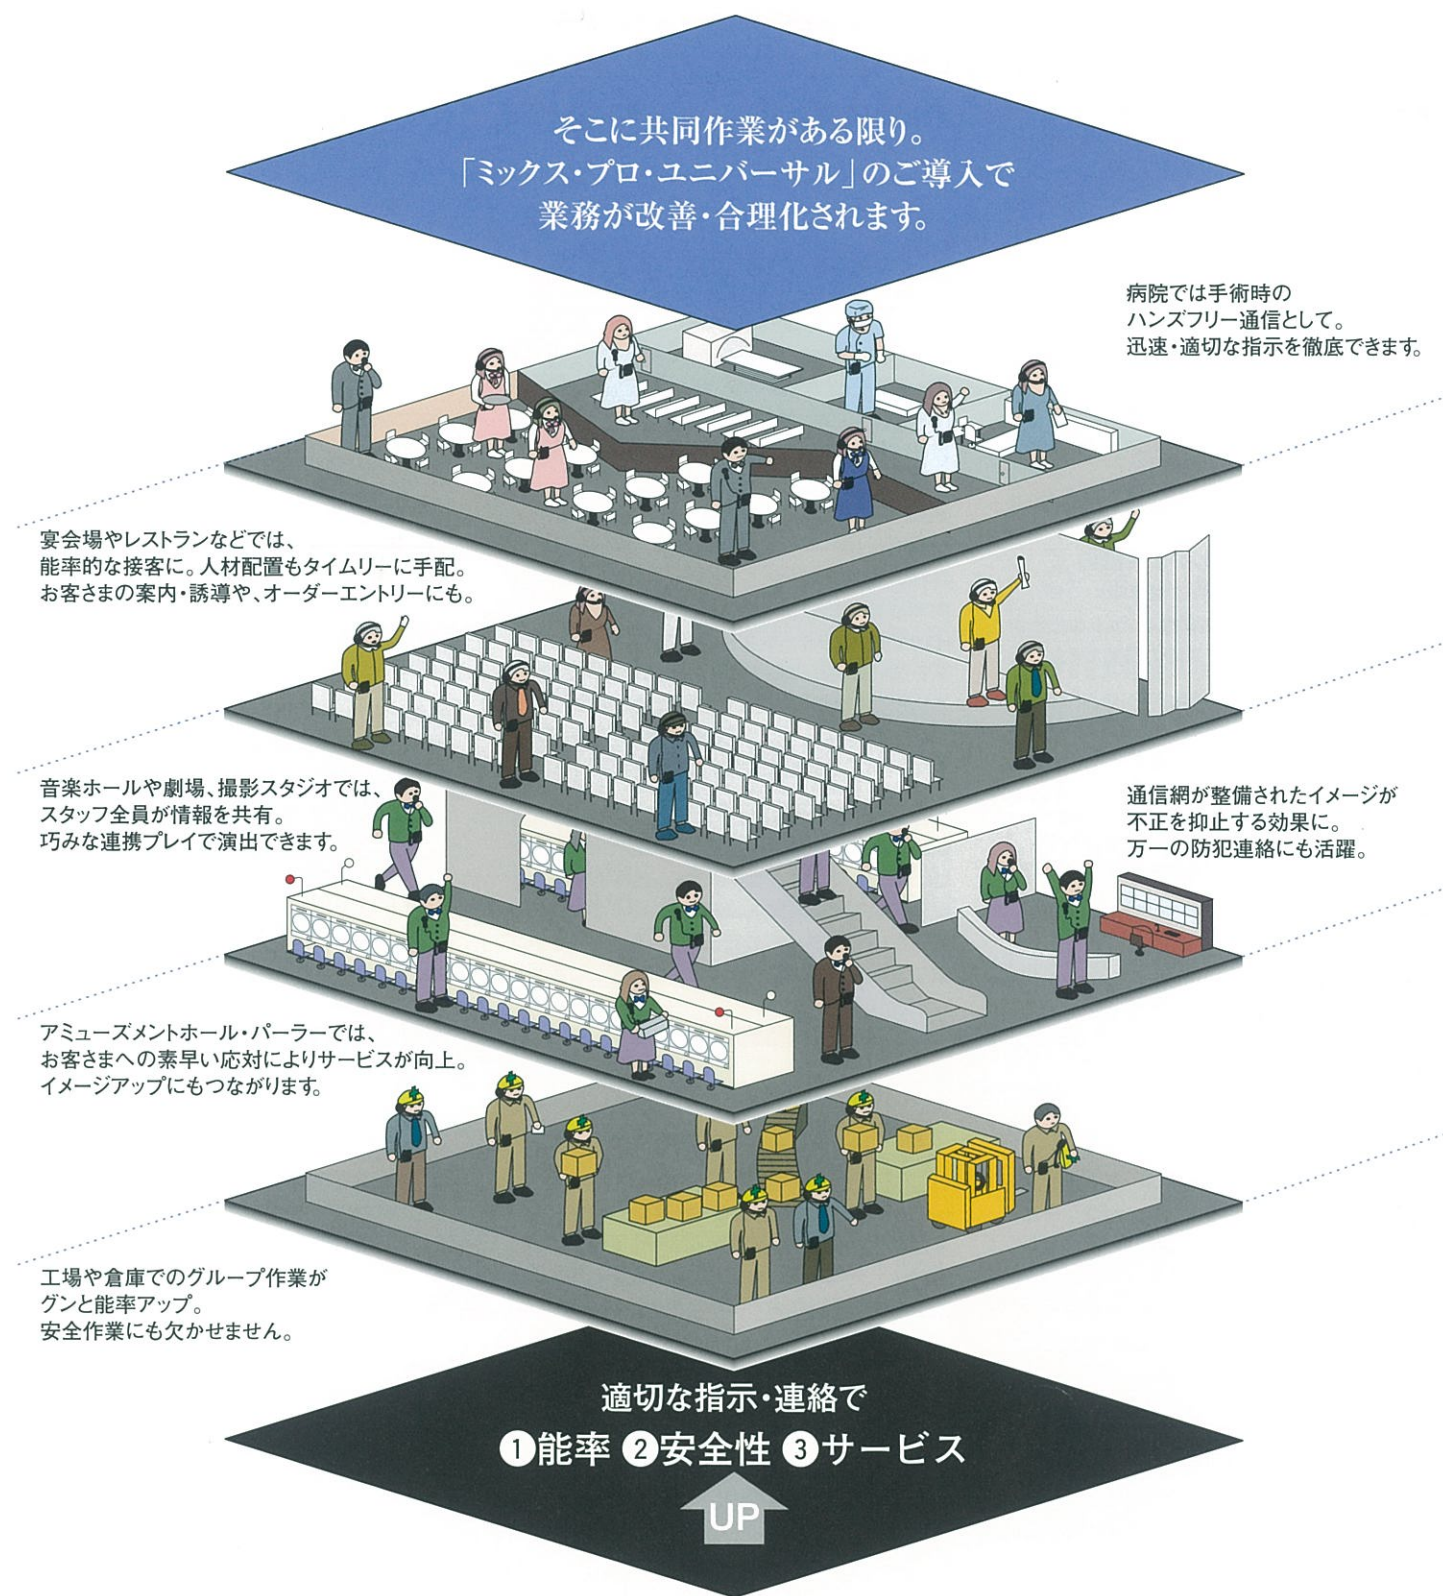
そこに共同作業がある限り。
「ミックス・プロ・ユニバーサル」のご導入で
業務が改善・合理化されます。

病院では手術時の
ハンズフリー通信として。
迅速・適切な指示を徹底できます。

宴会場やレストランなどでは、
能率的な接客に。人材配置もタイムリーに手配。
お客さまの案内・誘導や、オーダーエントリーにも。

音楽ホールや劇場、撮影スタジオでは、
スタッフ全員が情報を共有。
巧みな連携プレイで演出できます。

通信網が整備されたイメージが
不正を抑止する効果に。
万一の防犯連絡にも活躍。

アミューズメントホール・パーラーでは、
お客さまへの素早い応対によりサービスが向上。
イメージアップにもつながります。

工場や倉庫でのグループ作業が
グンと能率アップ。
安全作業にも欠かせません。

適切な指示・連絡で
❶能率 ❷安全性 ❸サービス
UP